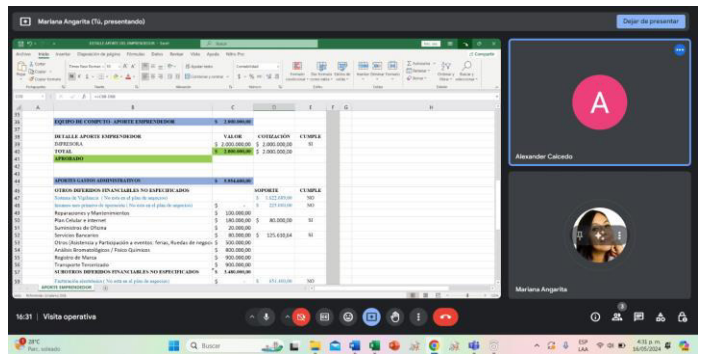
Mariana Angarita (Tú, presentando)

Dejar de presentar

DETALLE APORTE DE EMPRENDEDOR - Excel

Archivo Inicio Insertar Disposición de página Fórmulas Datos Revisar Vista Ayuda Power Pivot

| | A | B | C | D | E | F | G | H |
|---|---|---|---|---|---|---|---|---|
| 35 | | | | | | | | |
| 36 | | EQUIPO DE COMPUTO APORTE EMPRENDEDOR | $ 2.000.000,00 | | | | | |
| 37 | | | | | | | | |
| 38 | | DETALLE APORTE EMPRENDEDOR | VALOR | COTIZACIÓN | CUMPLE | | | |
| 39 | | IMPRESORA | $ 2.000.000,00 | $ 2.000.000,00 | SI | | | |
| 40 | | TOTAL | $ 2.000.000,00 | $ 2.000.000,00 | SI | | | |
| 41 | | APROBADO | | | | | | |
| 42 | | | | | | | | |
| 43 | | | | | | | | |
| 44 | | APORTE GASTOS ADMINISTRATIVOS | $ 5.894.610,00 | | | | | |
| 45 | | OTROS DIFERIDOS FINANCIABLES NO ESPECIFICADOS | | SOPORTE | CUMPLE | | | |
| 46 | | Sistema de Vigilancia ( No esta en el plan de negocio) | $ - | $ 1.522.000,00 | NO | | | |
| 47 | | Insumos pre primera de operación ( No esta en el plan de negocio) | $ - | $ 223.160,00 | NO | | | |
| 48 | | Reparaciones y Mantenimientos | $ 100.000,00 | | | | | |
| 49 | | Plan Celular e Internet | $ 180.000,00 | $ 80.000,00 | SI | | | |
| 50 | | Suministros de Oficina | $ 20.000,00 | | | | | |
| 51 | | Servicios Bancarios | $ 80.000,00 | $ 125.610,64 | SI | | | |
| 52 | | Otros (Asistencia y Participación a eventos: ferias, Ruedas de negocio | $ 500.000,00 | | | | | |
| 53 | | Análisis Bromatológicos / Físico Químicos | $ 800.000,00 | | | | | |
| 54 | | Registro de Marca | $ 900.000,00 | | | | | |
| 55 | | Transporte Tercerizado | $ 900.000,00 | | | | | |
| 56 | | SUBOTROS DIFERIDOS FINANCIABLES NO ESPECIFICADOS | $ 3.480.000,00 | | | | | |
| 57 | | | | | | | | |
| 58 | | Facturación electrónica ( No esta en el plan de negocio) | $ - | $ 451.400,00 | NO | | | |

APORTE EMPRENDEDOR

Alexander Caicedo

Mariana Angarita

16:31 | Visita operativa

28°C Parc. nublado

Buscar

ESP LAA 4:31 p. m. 16/05/2024